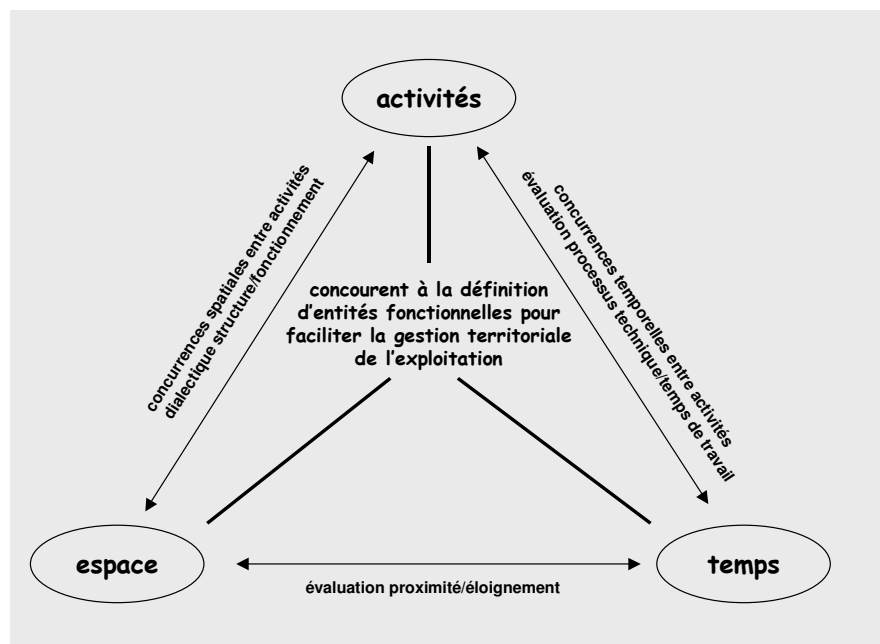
activités

concurrences spatiales entre activités
dialectique structure/fonctionnement

concurrences temporelles entre activités
évaluation processus technique/temps de travail

concourent à la définition d'entités fonctionnelles pour faciliter la gestion territoriale de l'exploitation

espace

temps

évaluation proximité/éloignement